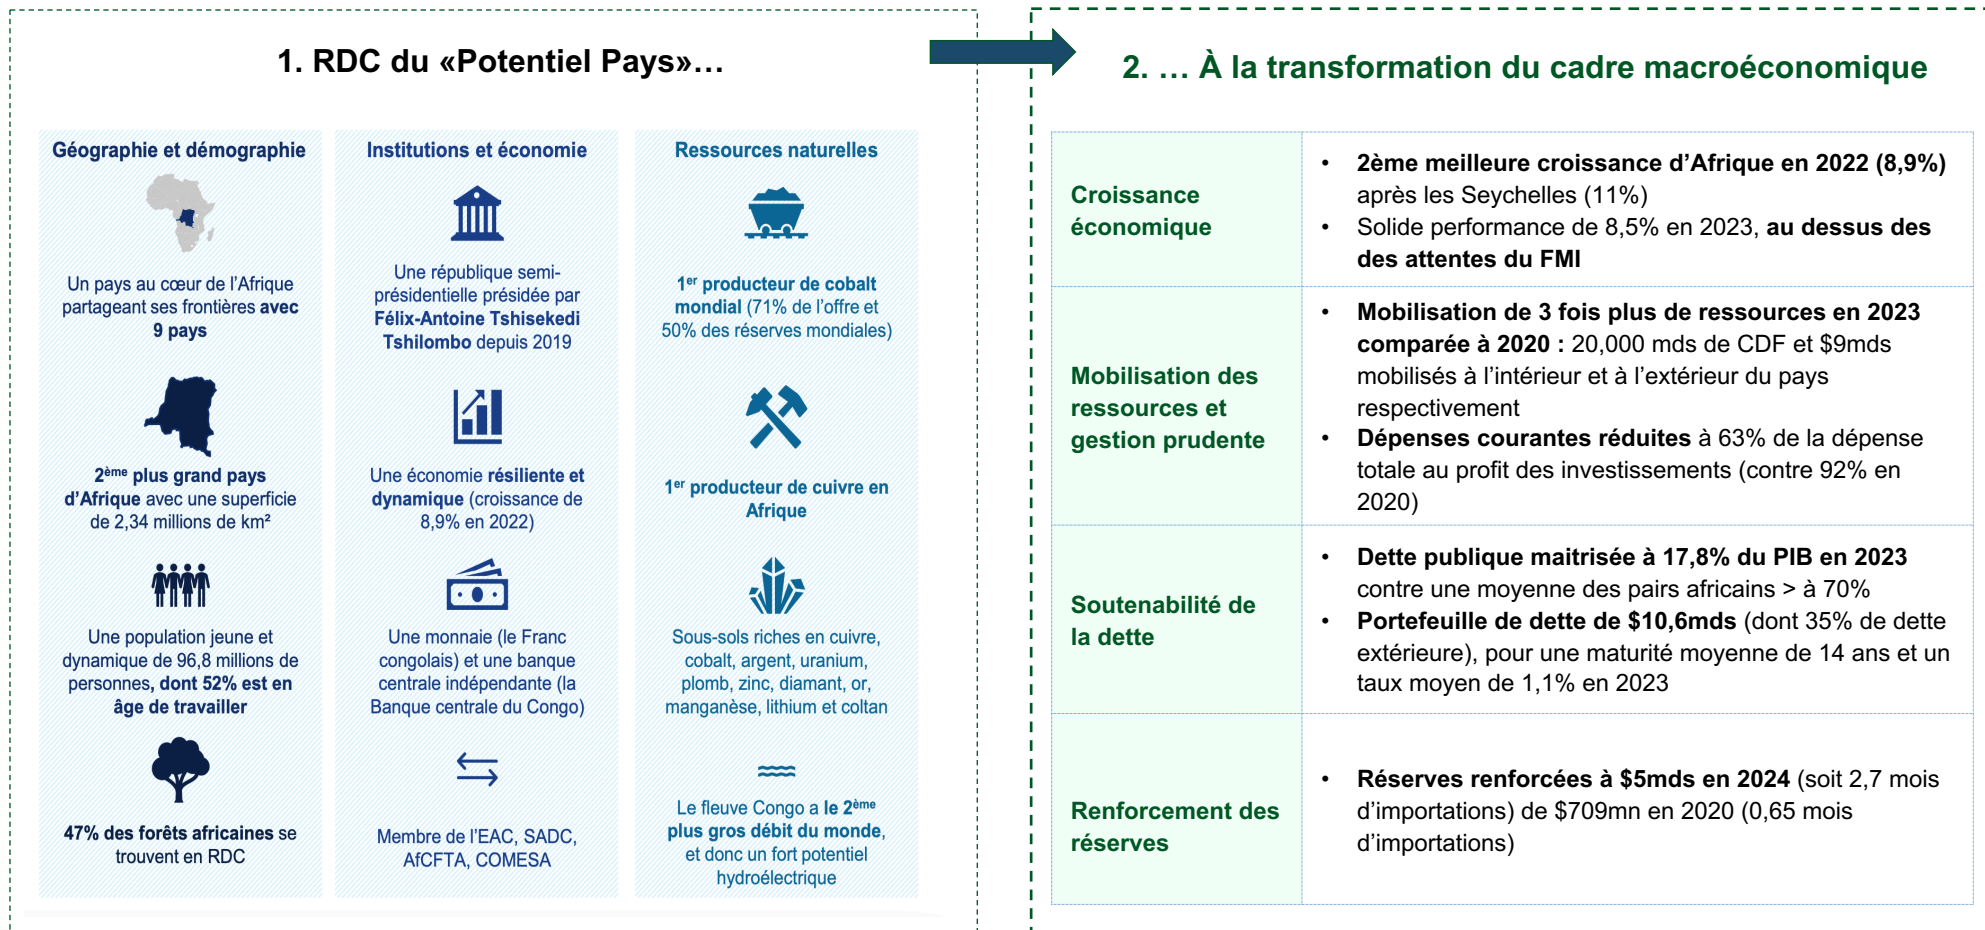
1. RDC du «Potentiel Pays»…

Géographie et démographie

Un pays au cœur de l'Afrique partageant ses frontières avec 9 pays

2ème plus grand pays d'Afrique avec une superficie de 2,34 millions de km²

Une population jeune et dynamique de 96,8 millions de personnes, dont 52% est en âge de travailler

47% des forêts africaines se trouvent en RDC

Institutions et économie

Une république semi-présidentielle présidée par Félix-Antoine Tshisekedi Tshilombo depuis 2019

Une économie résiliente et dynamique (croissance de 8,9% en 2022)

Une monnaie (le Franc congolais) et une banque centrale indépendante (la Banque centrale du Congo)

Membre de l'EAC, SADC, AfCFTA, COMESA

Ressources naturelles

1er producteur de cobalt mondial (71% de l'offre et 50% des réserves mondiales)

1er producteur de cuivre en Afrique

Sous-sols riches en cuivre, cobalt, argent, uranium, plomb, zinc, diamant, or, manganèse, lithium et coltan

Le fleuve Congo a le 2ème plus gros débit du monde, et donc un fort potentiel hydroélectrique

2. … À la transformation du cadre macroéconomique

| Croissance économique | • 2ème meilleure croissance d'Afrique en 2022 (8,9%) après les Seychelles (11%) • Solide performance de 8,5% en 2023, au dessus des des attentes du FMI |
|---|---|
| Mobilisation des ressources et gestion prudente | • Mobilisation de 3 fois plus de ressources en 2023 comparée à 2020 : 20,000 mds de CDF et $9mds mobilisés à l'intérieur et à l'extérieur du pays respectivement • Dépenses courantes réduites à 63% de la dépense totale au profit des investissements (contre 92% en 2020) |
| Soutenabilité de la dette | • Dette publique maitrisée à 17,8% du PIB en 2023 contre une moyenne des pairs africains > à 70% • Portefeuille de dette de $10,6mds (dont 35% de dette extérieure), pour une maturité moyenne de 14 ans et un taux moyen de 1,1% en 2023 |
| Renforcement des réserves | • Réserves renforcées à $5mds en 2024 (soit 2,7 mois d'importations) de $709mn en 2020 (0,65 mois d'importations) |